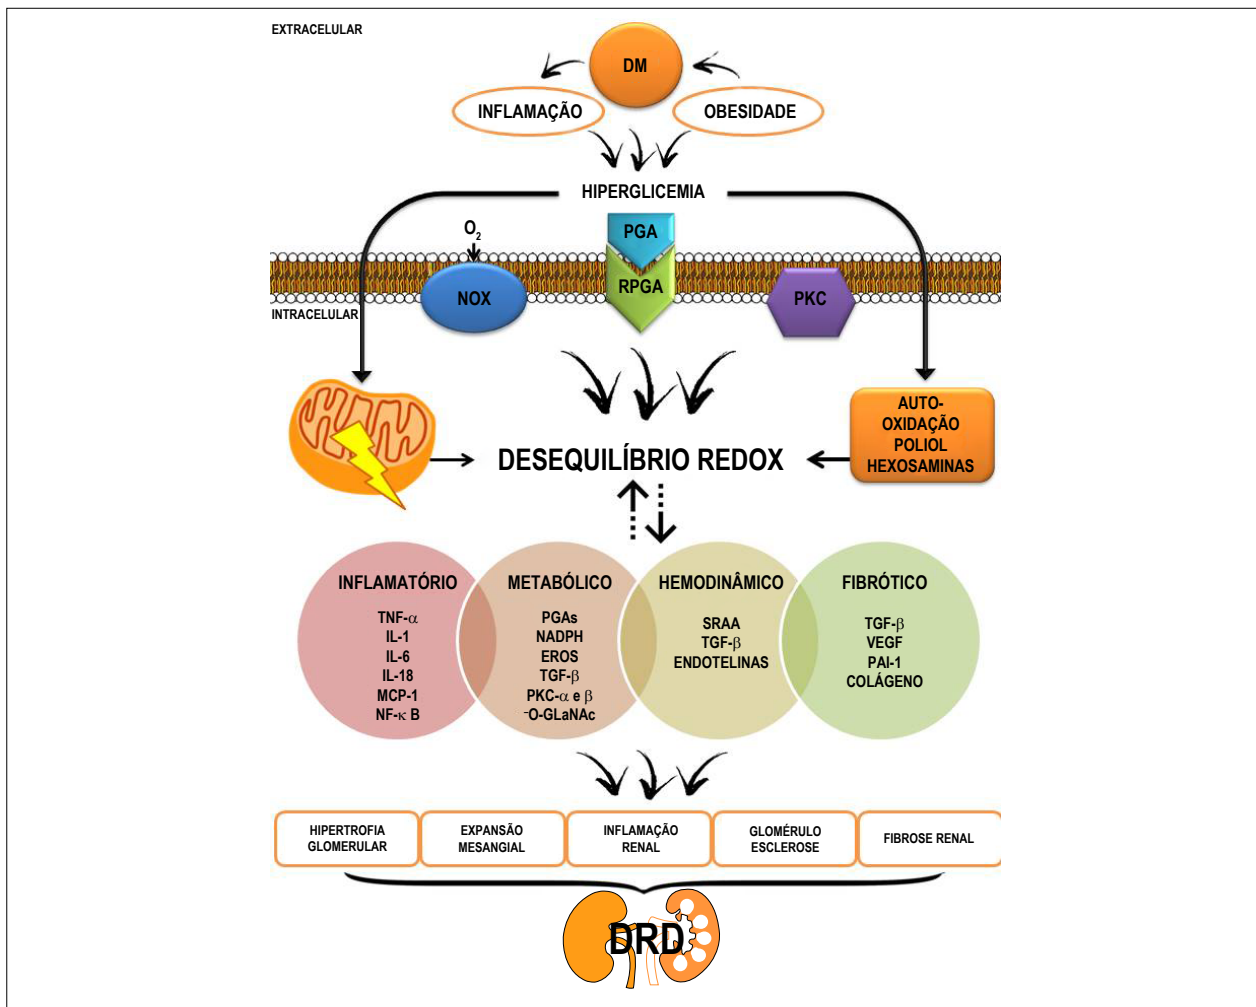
EXTRACELULAR

DM

INFLAMAÇÃO

OBESIDADE

HIPERGLICEMIA

$O_2$

PGA

RPGA

NOX

PKC

INTRACELULAR

AUTO-OXIDAÇÃO POLIOL HEXOSAMINAS

DESEQUILÍBRIO REDOX

INFLAMATÓRIO
TNF-$\alpha$
IL-1
IL-6
IL-18
MCP-1
NF-$\kappa$ B

METABÓLICO
PGAs
NADPH
EROS
TGF-$\beta$
PKC-$\alpha$ e $\beta$
$^-$O-GLaNAc

HEMODINÂMICO
SRAA
TGF-$\beta$
ENDOTELINAS

FIBRÓTICO
TGF-$\beta$
VEGF
PAI-1
COLÁGENO

| HIPERTROFIA GLOMERULAR | EXPANSÃO MESANGIAL | INFLAMAÇÃO RENAL | GLOMÉRULO ESCLEROSE | FIBROSE RENAL |
|---|---|---|---|---|

DRD